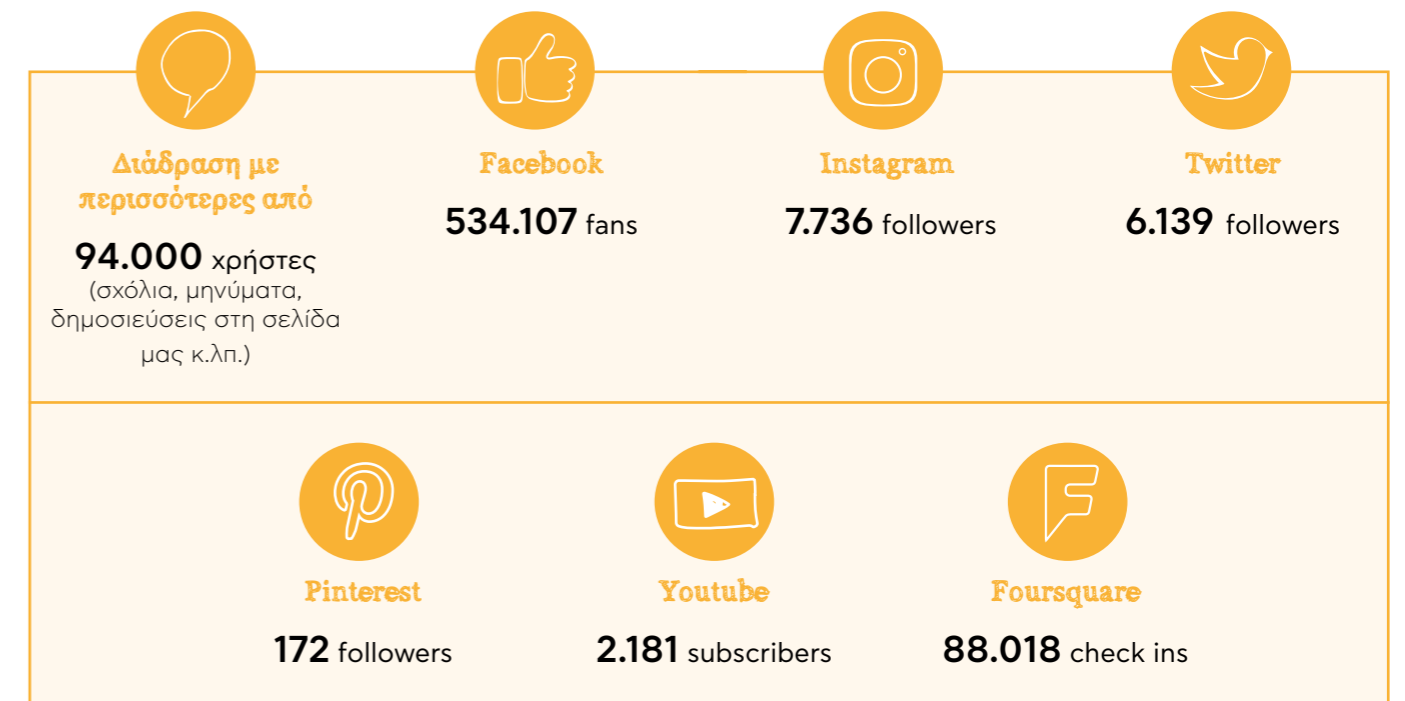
Διάδραση με περισσότερες από

94.000 χρήστες
(σχόλια, μηνύματα, δημοσιεύσεις στη σελίδα μας κ.λπ.)

Facebook

534.107 fans

Instagram

7.736 followers

Twitter

6.139 followers

Pinterest

172 followers

Youtube

2.181 subscribers

Foursquare

88.018 check ins